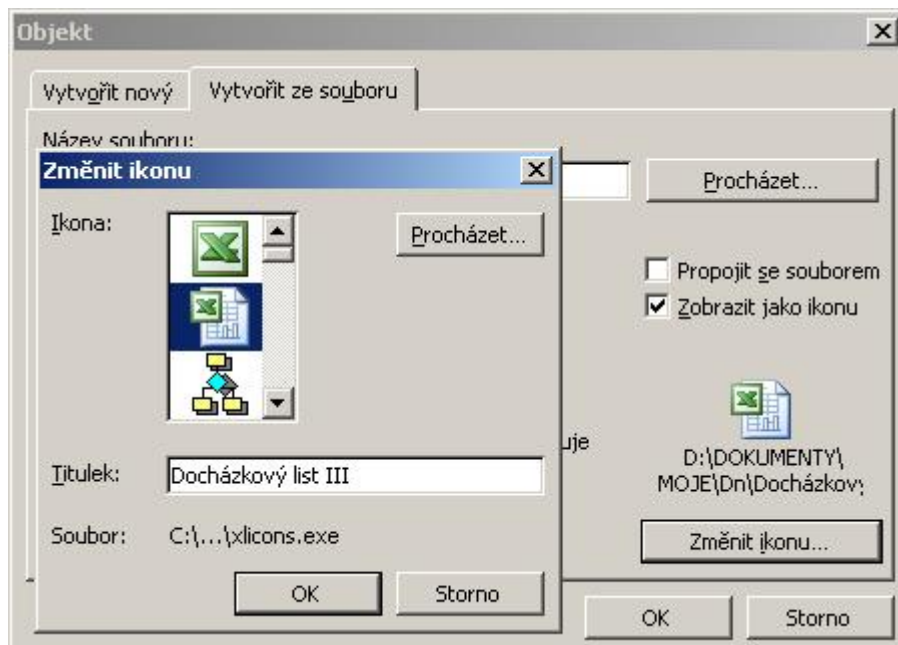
Objekt

Vytvořit nový | Vytvořit ze souboru

Název souboru:

Procházet...

Propojit se souborem
Zobrazit jako ikonu

uje

D:\DOKUMENTY\ MOJE\Dn\Docházkov

Změnit ikonu...

OK | Storno

Změnit ikonu

Ikona:

Procházet...

Titulek: Docházkový list III

Soubor: C:\...\xlicons.exe

OK | Storno